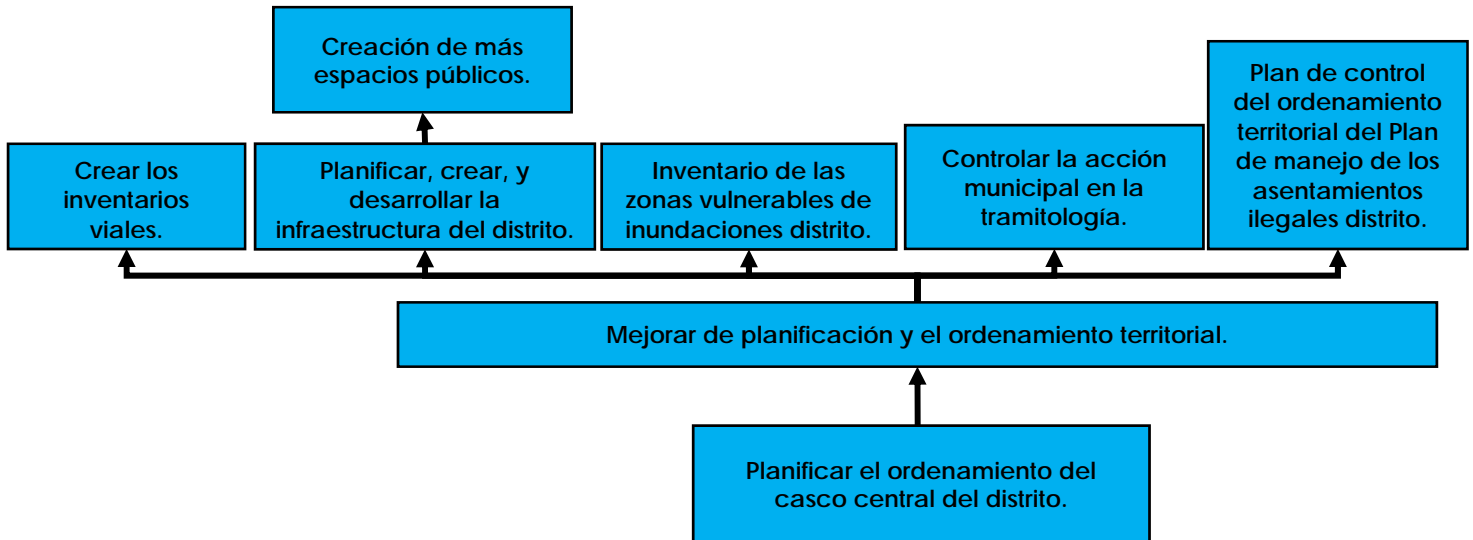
Creación de más espacios públicos.

Crear los inventarios viales.

Planificar, crear, y desarrollar la infraestructura del distrito.

Inventario de las zonas vulnerables de inundaciones distrito.

Controlar la acción municipal en la tramitología.

Plan de control del ordenamiento territorial del Plan de manejo de los asentamientos ilegales distrito.

Mejorar de planificación y el ordenamiento territorial.

Planificar el ordenamiento del casco central del distrito.